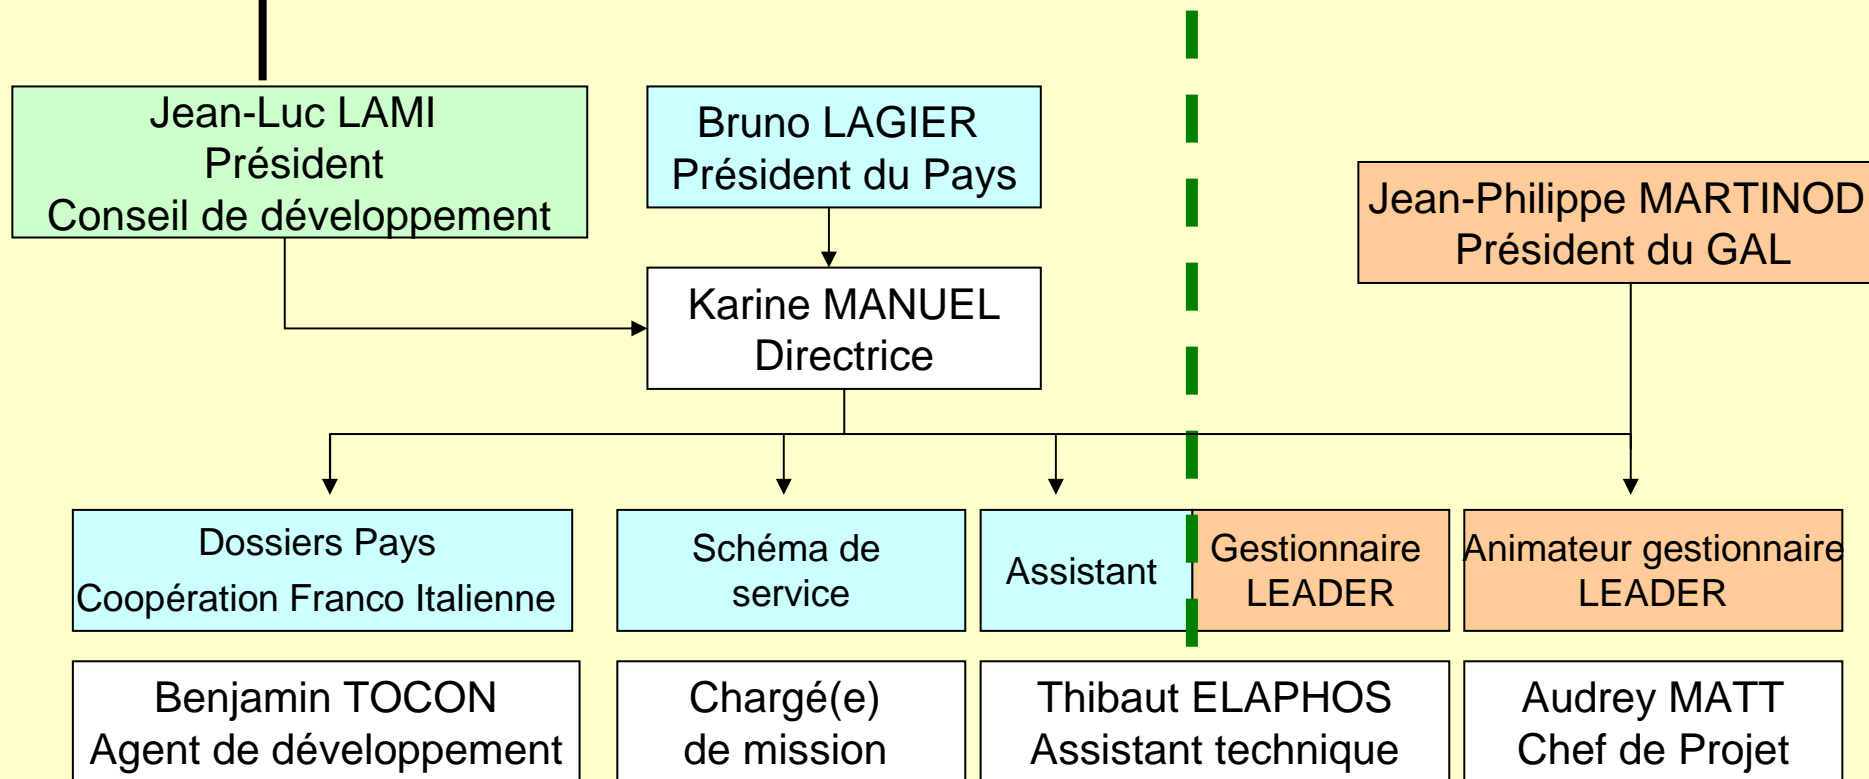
Jean-Luc LAMI
Président
Conseil de développement

Bruno LAGIER
Président du Pays

Jean-Philippe MARTINOD
Président du GAL

Karine MANUEL
Directrice

Dossiers Pays
Coopération Franco Italienne

Schéma de service

Assistant

Gestionnaire LEADER

Animateur gestionnaire LEADER

Benjamin TOCON
Agent de développement

Chargé(e)
de mission

Thibaut ELAPHOS
Assistant technique

Audrey MATT
Chef de Projet